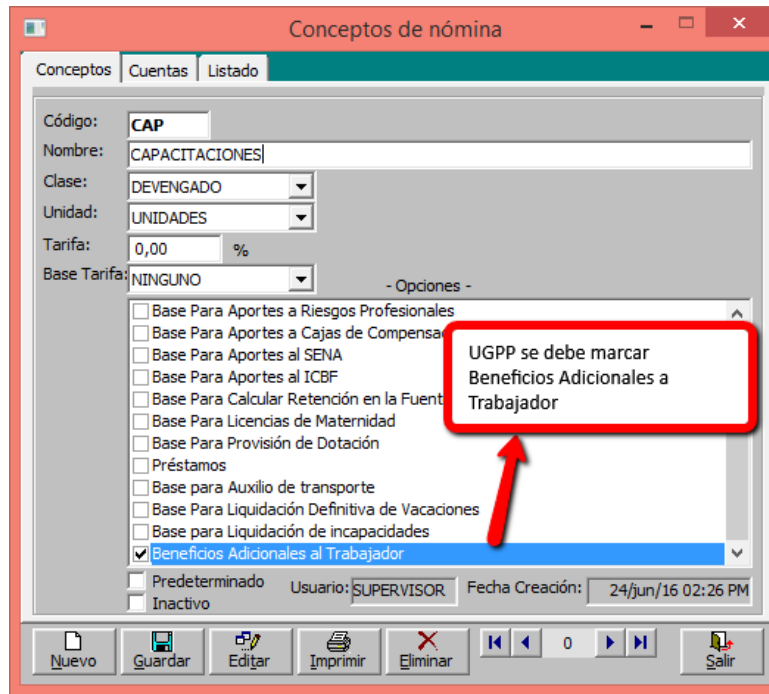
Conceptos de nómina

Conceptos | Cuentas | Listado

Código: CAP
Nombre: CAPACITACIONES
Clase: DEVENGADO
Unidad: UNIDADES
Tarifa: 0,00 %
Base Tarifa: NINGUNO

- Opciones -
Base Para Aportes a Riesgos Profesionales
Base Para Aportes a Cajas de Compensac
Base Para Aportes al SENA
Base Para Aportes al ICBF
Base Para Calcular Retención en la Fuent
Base Para Licencias de Maternidad
Base Para Provisión de Dotación
Préstamos
Base para Auxilio de transporte
Base Para Liquidación Definitiva de Vacaciones
Base para Liquidación de incapacidades
Beneficios Adicionales al Trabajador

UGPP se debe marcar Beneficios Adicionales a Trabajador

Predeterminado
Inactivo
Usuario: SUPERVISOR
Fecha Creación: 24/jun/16 02:26 PM

Nuevo | Guardar | Editar | Imprimir | Eliminar | 0 | Salir